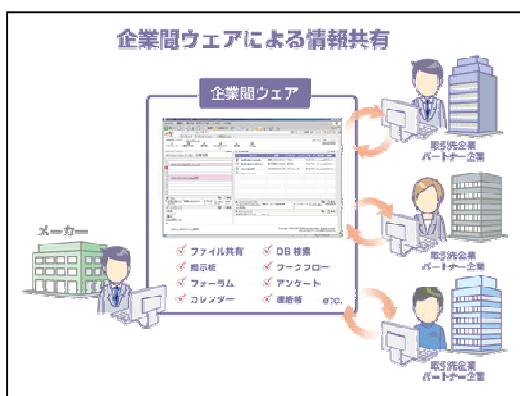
企業間ウェアによる情報共有

企業間ウェア

メーカー

ファイル共有
掲示板
フォーラム
カレンダー
DB検索
ワークフロー
アンケート
備忘録
etc.

取引先企業
パートナー企業

取引先企業
パートナー企業

取引先企業
パートナー企業